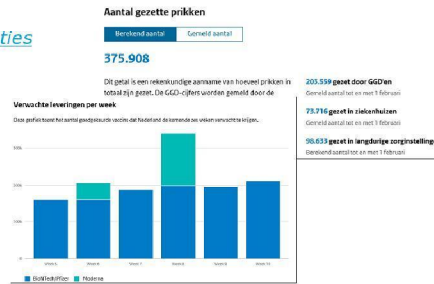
ties

Aantal gezette prikken

Berekend aantal | Gemeld aantal

375.908

Dit getal is een rekenkundige aanname van hoeveel prikken in totaal zijn gezet. De GGD-cijfers worden gemeld door de

Verwachte leveringen per week

Deze grafiek toont het aantal goedgekeurde vaccins dat Nederland de komende zes weken verwacht te krijgen.

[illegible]

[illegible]

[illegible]

Week 5 | Week 6 | Week 7 | Week 8 | Week 9 | Week 10

BioNTech/Pfizer | Moderna

203.559 gezet door GGD'en
Gemeld aantal tot en met 1 februari

73.716 gezet in ziekenhuizen
Gemeld aantal tot en met 1 februari

98.633 gezet in langdurige zorginstelling
Berekend aantal tot en met 1 februari